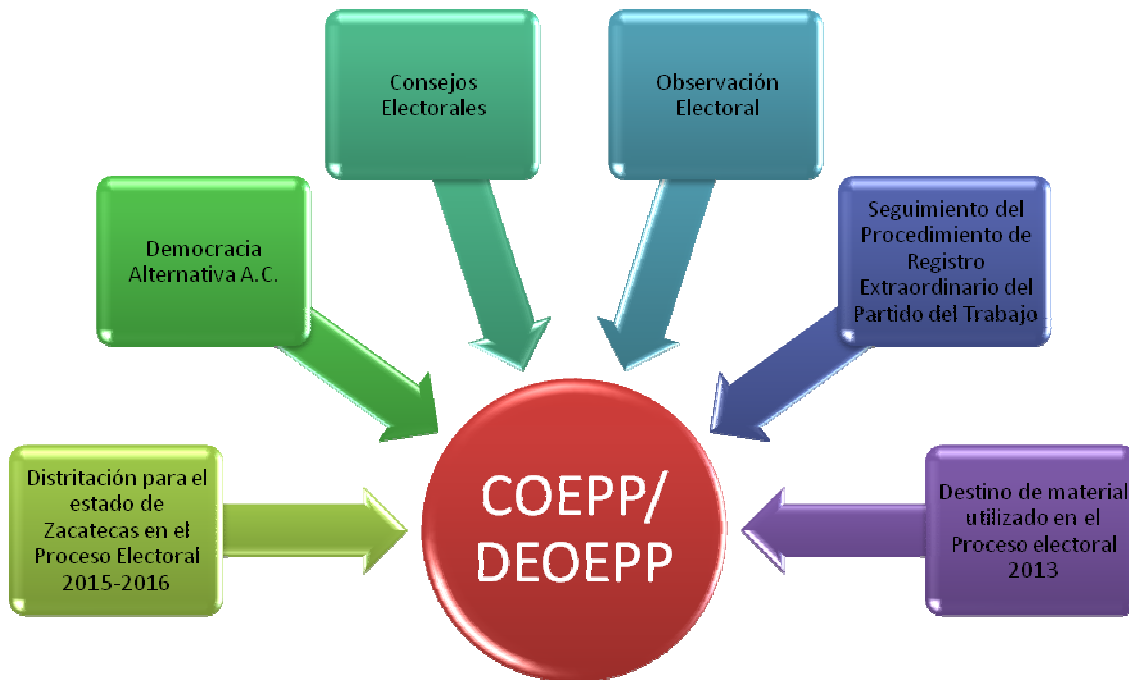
Consejos Electorales

Observación Electoral

Democracia Alternativa A.C.

Seguimiento del Procedimiento de Registro Extraordinario del Partido del Trabajo

Distritación para el estado de Zacatecas en el Proceso Electoral 2015-2016

COEPP/ DEOEPP

Destino de material utilizado en el Proceso electoral 2013